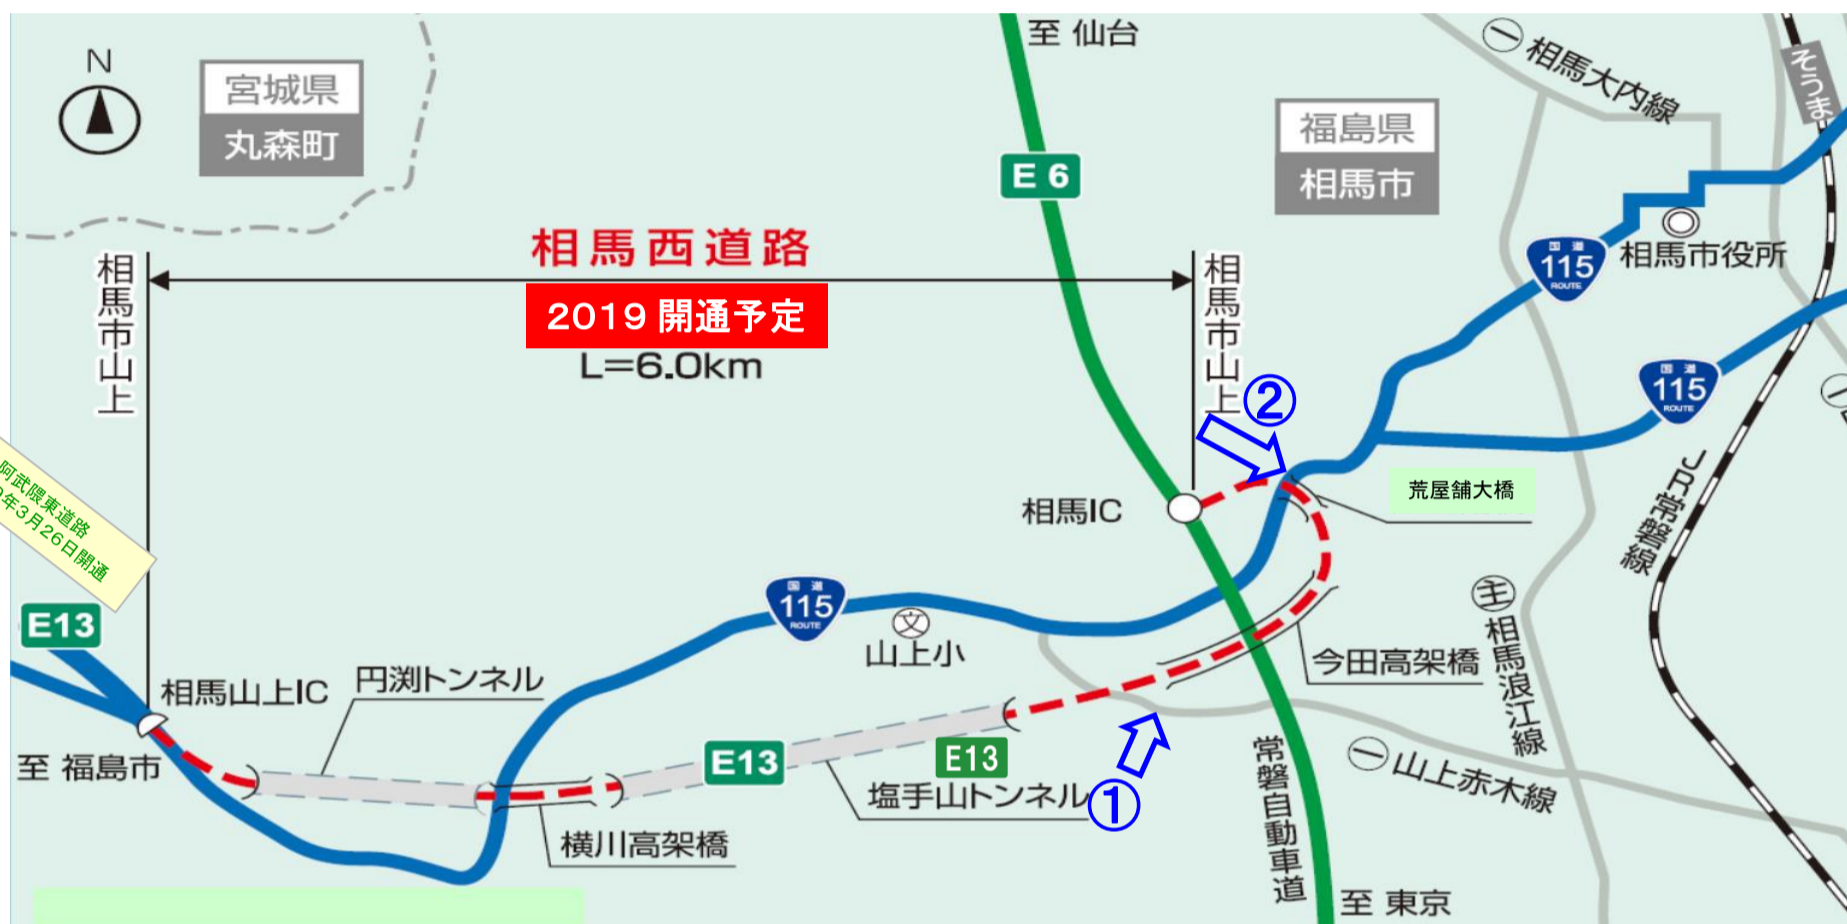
N

宮城県
丸森町

至 仙台

E 6

福島県
相馬市

㊀相馬大内線

そうま

相馬市役所

115

相馬西道路
2019 開通予定
L=6.0km

相馬市山上

相馬市山上

②

115

阿武隈東道路
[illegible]年3月26日開通

相馬IC

荒屋舗大橋

JR常磐線

E13

115

山上小

㊅相馬浪江線

今田高架橋

相馬山上IC

円渕トンネル

至 福島市

E13

E13

塩手山トンネル

①

㊀山上赤木線

常磐自動車道

横川高架橋

至 東京